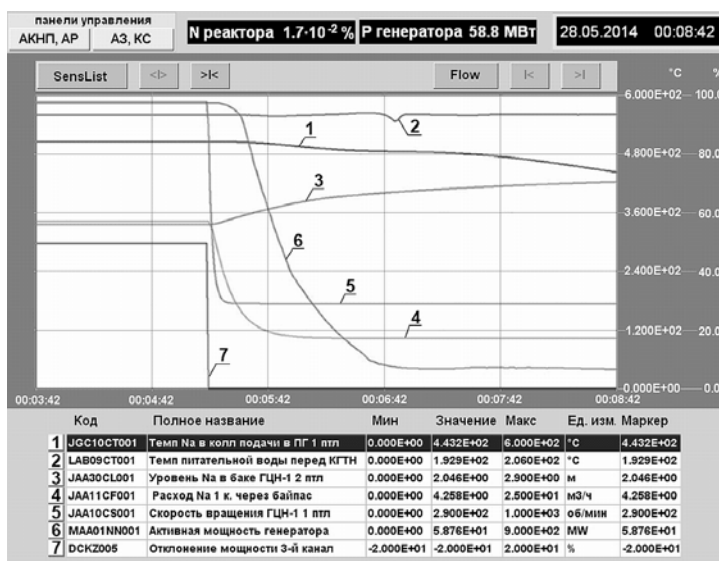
панели управления
АКНП, АР | АЗ, КС

N реактора $1.7 \cdot 10^{-2}$ % | P генератора 58.8 МВт | 28.05.2014 00:08:42

SensList | <|> | >|< | Flow | |< | >|

°C | %

6.000E+02 — 100.0
4.800E+02 — 80.0
3.600E+02 — 60.0
2.400E+02 — 40.0
1.200E+02 — 20.0
0.000E+00 — 0.0

1
2
3
4
5
6
7

00:03:42 | 00:04:42 | 00:05:42 | 00:06:42 | 00:07:42 | 00:08:42

| | Код | Полное название | Мин | Значение | Макс | Ед. изм. | Маркер |
|---|---|---|---|---|---|---|---|
| 1 | JGC10CT001 | Темп Na в колл подачи в ПГ 1 птл | 0.000E+00 | 4.432E+02 | 6.000E+02 | °C | 4.432E+02 |
| 2 | LAB09CT001 | Темп питательной воды перед КГТН | 0.000E+00 | 1.929E+02 | 2.060E+02 | °C | 1.929E+02 |
| 3 | JAA30CL001 | Уровень Na в баке ГЦН-1 2 птл | 0.000E+00 | 2.046E+00 | 2.900E+00 | м | 2.046E+00 |
| 4 | JAA11CF001 | Расход Na 1 к. через байпас | 0.000E+00 | 4.258E+00 | 2.500E+01 | м3/ч | 4.258E+00 |
| 5 | JAA10CS001 | Скорость вращения ГЦН-1 1 птл | 0.000E+00 | 2.900E+02 | 1.000E+03 | об/мин | 2.900E+02 |
| 6 | MAA01NN001 | Активная мощность генератора | 0.000E+00 | 5.876E+01 | 9.000E+02 | MW | 5.876E+01 |
| 7 | DCKZ005 | Отклонение мощности 3-й канал | -2.000E+01 | -2.000E+01 | 2.000E+01 | % | -2.000E+01 |